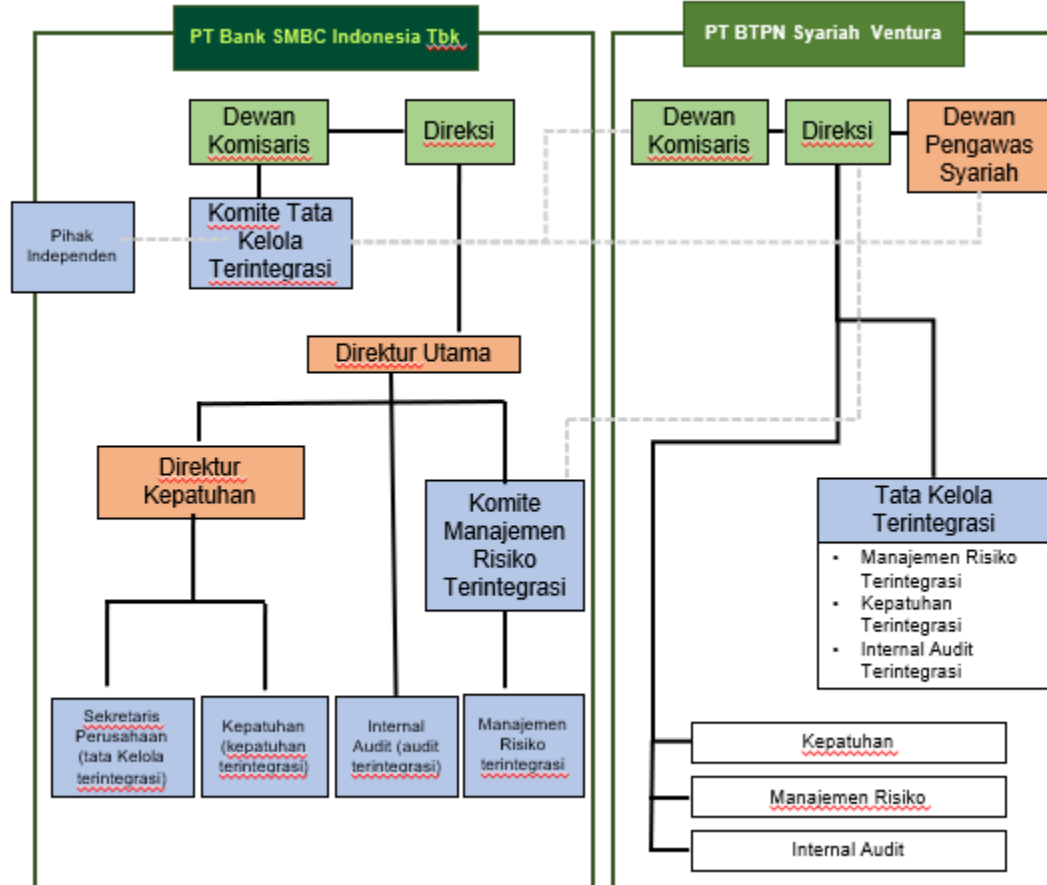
PT Bank SMBC Indonesia Tbk

Dewan Komisaris

Direksi

Pihak Independen

Komite Tata Kelola Terintegrasi

Direktur Utama

Direktur Kepatuhan

Komite Manajemen Risiko Terintegrasi

Sekretaris Perusahaan (tata Kelola terintegrasi)

Kepatuhan (kepatuhan terintegrasi)

Internal Audit (audit terintegrasi)

Manajemen Risiko terintegrasi

PT BTPN Syariah Ventura

Dewan Komisaris

Direksi

Dewan Pengawas Syariah

Tata Kelola Terintegrasi

- Manajemen Risiko Terintegrasi
- Kepatuhan Terintegrasi
- Internal Audit Terintegrasi

Kepatuhan

Manajemen Risiko

Internal Audit